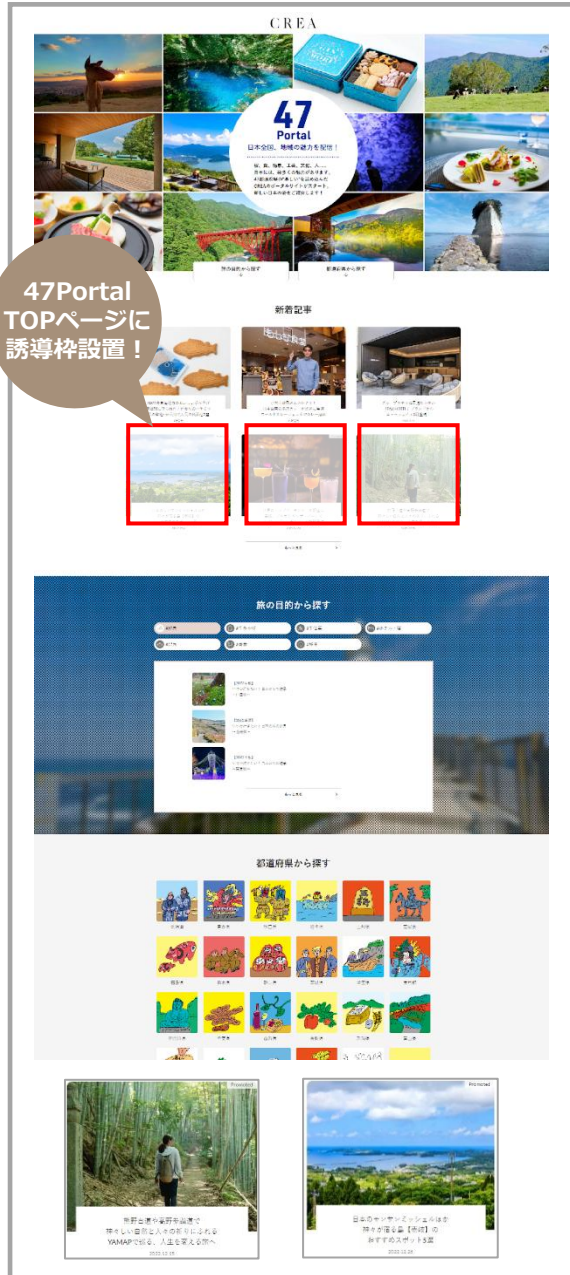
CREA

47
Portal
日本全国、地域の魅力を配信！

47Portal TOPページに誘導枠設置！

新着記事

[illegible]

旅の目的から探す

都道府県から探す

Promoted

熊野古道や金剛峯寺山道で神々しい自然と人々の祈りにふれるYAMAPで辿る、人生を変える旅へ

Promoted

日本のサンセットビーチほか神々が宿る島【壱岐】のおすすめスポット5選